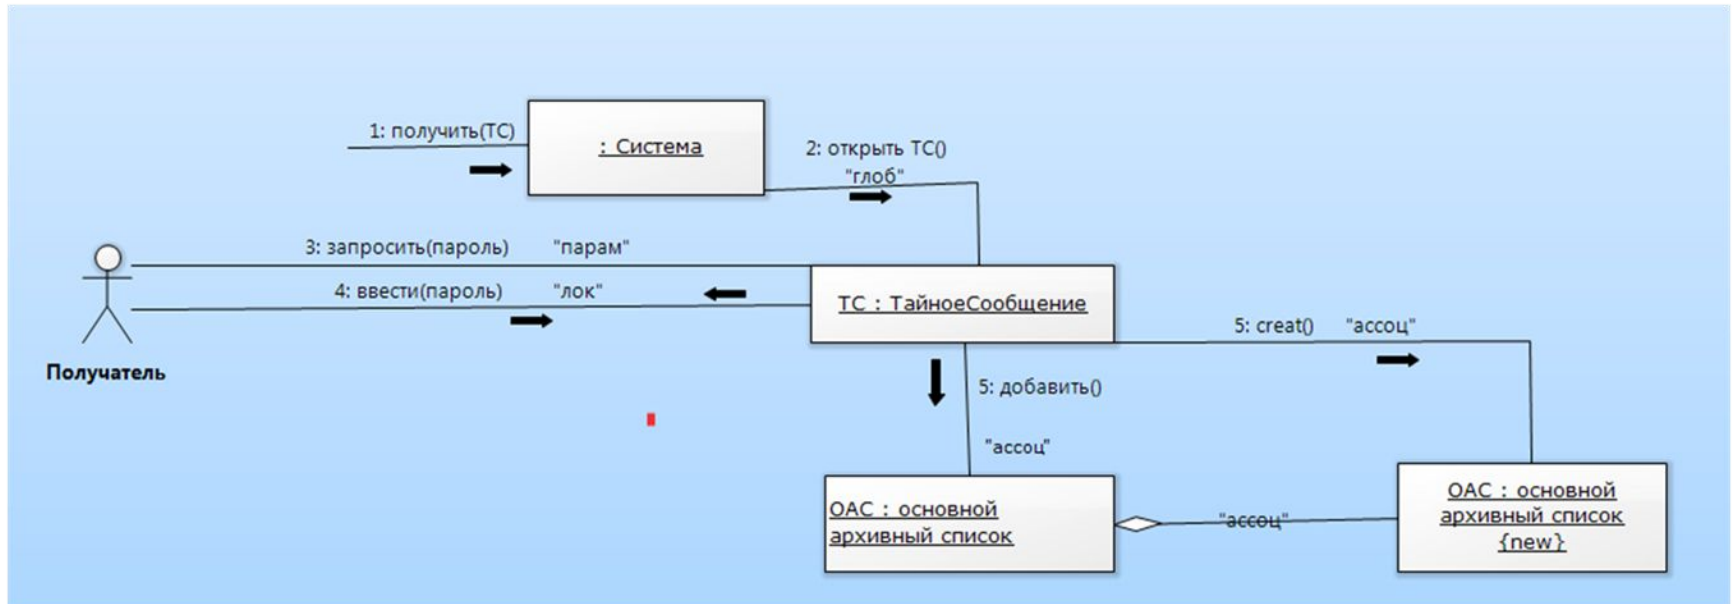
1: получить(TC)

: Система

2: открыть TC()
"глоб"

3: запросить(пароль) "парам"

4: ввести(пароль) "лок"

TC : ТайноеСообщение

Получатель

5: creat() "ассоц"

5: добавить()

"ассоц"

ОАС : основной архивный список

"ассоц"

ОАС : основной архивный список {new}